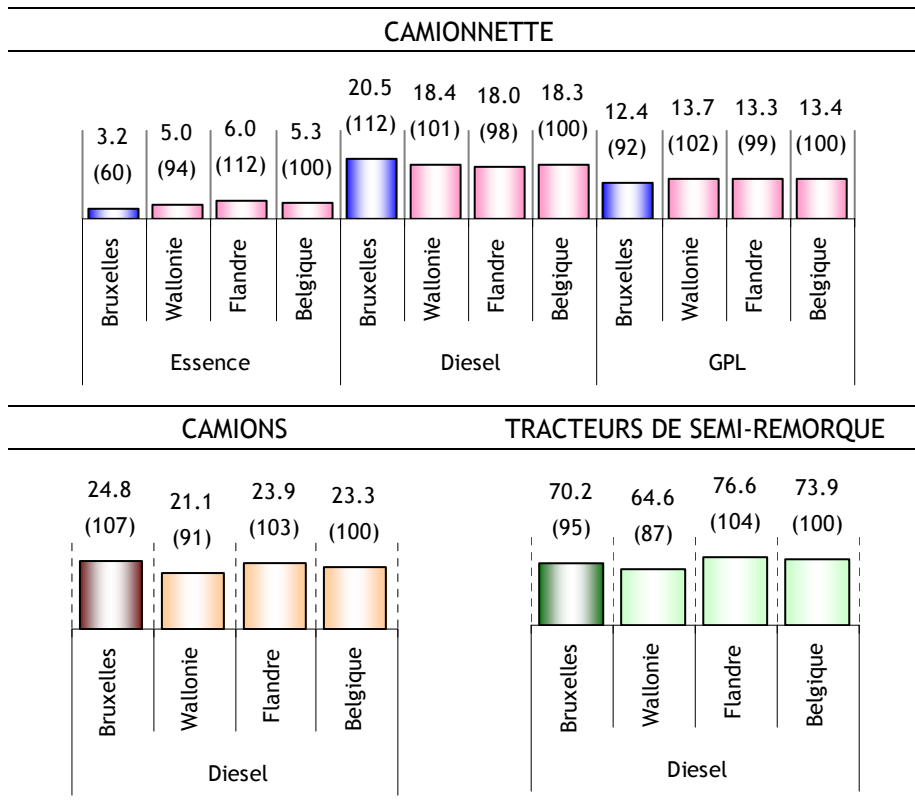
CAMIONNETTE

3.2 (60) | 5.0 (94) | 6.0 (112) | 5.3 (100) | 20.5 (112) | 18.4 (101) | 18.0 (98) | 18.3 (100) | 12.4 (92) | 13.7 (102) | 13.3 (99) | 13.4 (100)

Bruxelles Wallonie Flandre Belgique Bruxelles Wallonie Flandre Belgique Bruxelles Wallonie Flandre Belgique

Essence Diesel GPL

CAMIONS

24.8 (107) | 21.1 (91) | 23.9 (103) | 23.3 (100)

Bruxelles Wallonie Flandre Belgique

Diesel

TRACTEURS DE SEMI-REMORQUE

70.2 (95) | 64.6 (87) | 76.6 (104) | 73.9 (100)

Bruxelles Wallonie Flandre Belgique

Diesel